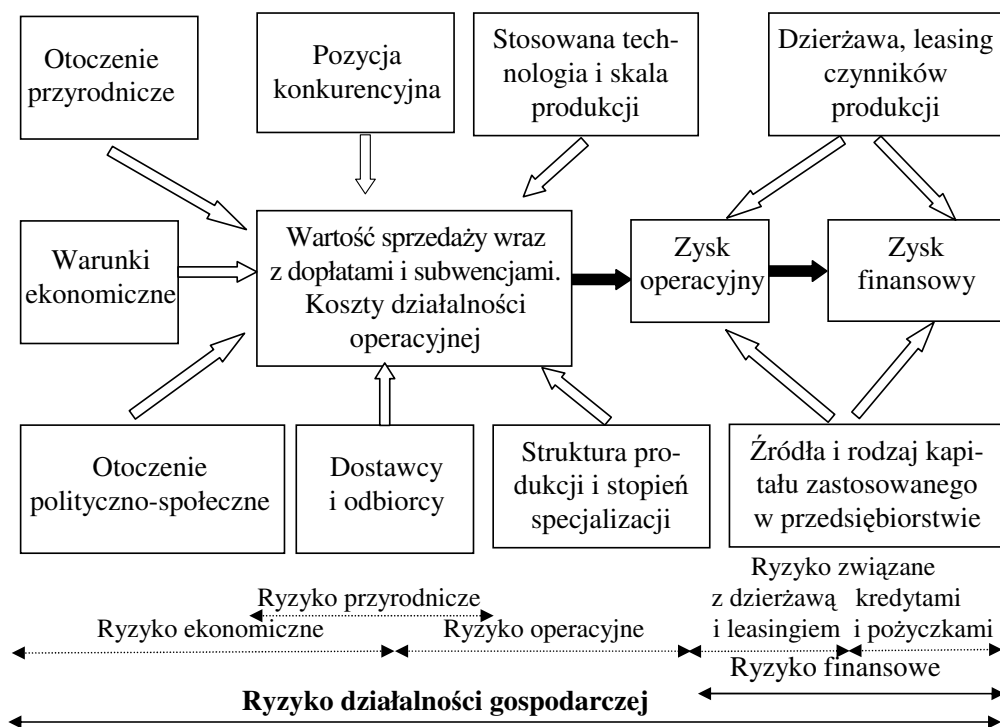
Otoczenie przyrodnicze

Pozycja konkurencyjna

Stosowana technologia i skala produkcji

Dzierżawa, leasing czynników produkcji

Warunki ekonomiczne

Wartość sprzedaży wraz z dopłatami i subwencjami. Koszty działalności operacyjnej

Zysk operacyjny

Zysk finansowy

Otoczenie polityczno-społeczne

Dostawcy i odbiorcy

Struktura produkcji i stopień specjalizacji

Źródła i rodzaj kapitału zastosowanego w przedsiębiorstwie

Ryzyko związane

Ryzyko przyrodnicze

z dzierżawą i leasingiem

kredytami i pożyczkami

Ryzyko ekonomiczne

Ryzyko operacyjne

Ryzyko finansowe

Ryzyko działalności gospodarczej